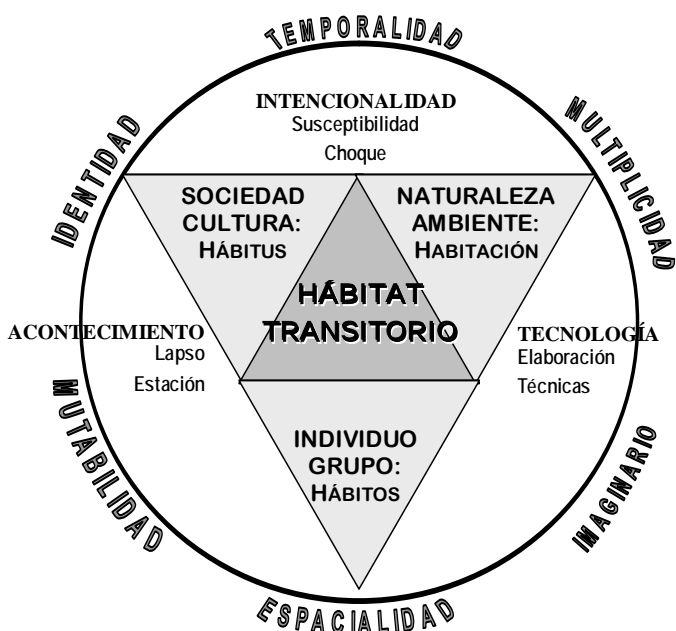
TEMPORALIDAD

MULTIPLICIDAD

IDENTIDAD

INTENCIONALIDAD
Susceptibilidad
Choque

SOCIEDAD
CULTURA:
HÁBITUS

NATURALEZA
AMBIENTE:
HABITACIÓN

HÁBITAT
TRANSITORIO

ACONTECIMIENTO
Lapso
Estación

TECNOLOGÍA
Elaboración
Técnicas

INDIVIDUO
GRUPO:
HÁBITOS

MUTABILIDAD

IMAGINARIO

ESPACIALIDAD